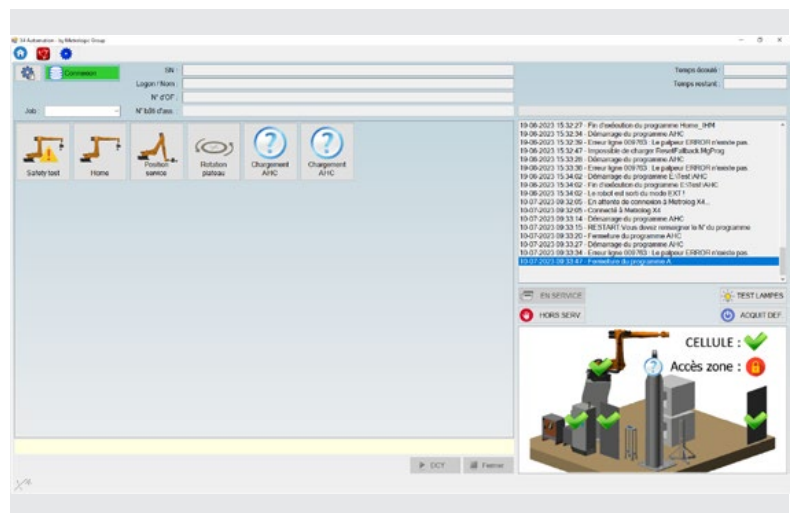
X4 Automation - by Metrologic Group

Connexion

SN :

Logon / Nom :

N° d'OF :

Job :

N° bât d'ass. :

Temps écoulé :

Temps restant :

Safety test

Home

Position service

Rotation plateau

Chargement AHC

Chargement AHC

19-06-2023 15:32:27 - Fin d'exécution du programme Home_IHM
19-06-2023 15:32:34 - Démarrage du programme AHC
19-06-2023 15:32:39 - Erreur ligne 009763 : Le palpeur ERROR n'existe pas.
19-06-2023 15:32:47 - Impossible de charger ResultFallback.MgProg
19-06-2023 15:33:28 - Démarrage du programme AHC
19-06-2023 15:33:38 - Erreur ligne 009763 : Le palpeur ERROR n'existe pas.
19-06-2023 15:34:02 - Démarrage du programme E:\Test AHC
19-06-2023 15:34:02 - Fin d'exécution du programme E:\Test AHC
19-06-2023 15:34:02 - Le robot est sorti du mode EXT !
10-07-2023 09:32:05 - En attente de connexion à Metrolog X4...
10-07-2023 09:32:05 - Connecté à Metrolog X4
10-07-2023 09:33:14 - Démarrage du programme AHC
10-07-2023 09:33:15 - RESTART Vous devez renseigner le N° du programme
10-07-2023 09:33:20 - Fermeture du programme AHC
10-07-2023 09:33:27 - Démarrage du programme AHC
10-07-2023 09:33:34 - Erreur ligne 009763 : Le palpeur ERROR n'existe pas.
10-07-2023 09:33:47 - Fermeture du programme A

EN SERVICE

TEST LAMPES

HORS SERV

ACQUIT DEF

CELLULE :

Accès zone :

DCY

Fermer